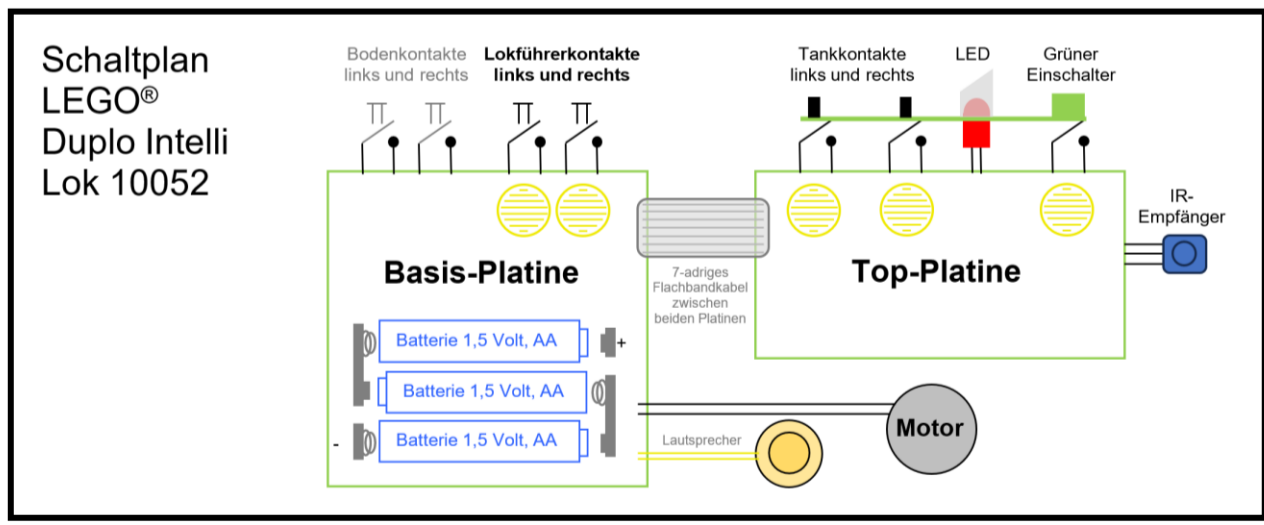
Schaltplan LEGO® Duplo Intelli Lok 10052

Bodenkontakte links und rechts

Lokführerkontakte links und rechts

Tankkontakte links und rechts

LED

Grüner Einschalter

IR-Empfänger

Basis-Platine

7-adriges Flachbandkabel zwischen beiden Platinen

Top-Platine

Batterie 1,5 Volt, AA

+

Batterie 1,5 Volt, AA

Batterie 1,5 Volt, AA

-

Lautsprecher

Motor